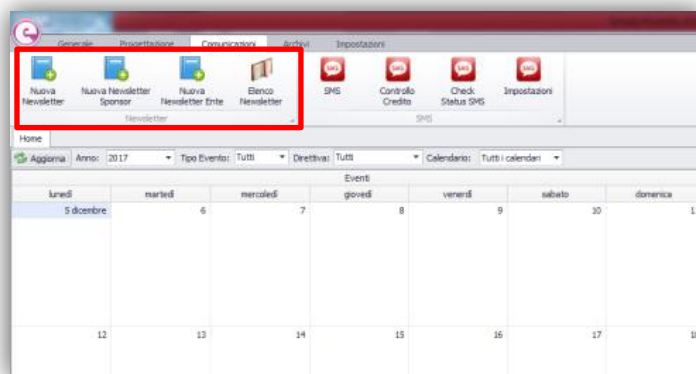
Generale Progettazione Comunicazioni Archivi Impostazioni

Nuova Newsletter
Nuova Newsletter Sponsor
Nuova Newsletter Ente
Elenco Newsletter
Newsletter

SMS
Controllo Credito
Check Status SMS
Impostazioni
SMS

Home

Aggiorna Anno: 2017 Tipo Evento: Tutti Direttiva: Tutti Calendario: Tutti i calendari

Eventi

| lunedì | martedì | mercoledì | giovedì | venerdì | sabato | domenica |
|---|---|---|---|---|---|---|
| 5 dicembre | 6 | 7 | 8 | 9 | 10 | 1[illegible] |
| 12 | 13 | 14 | 15 | 16 | 17 | 1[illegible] |